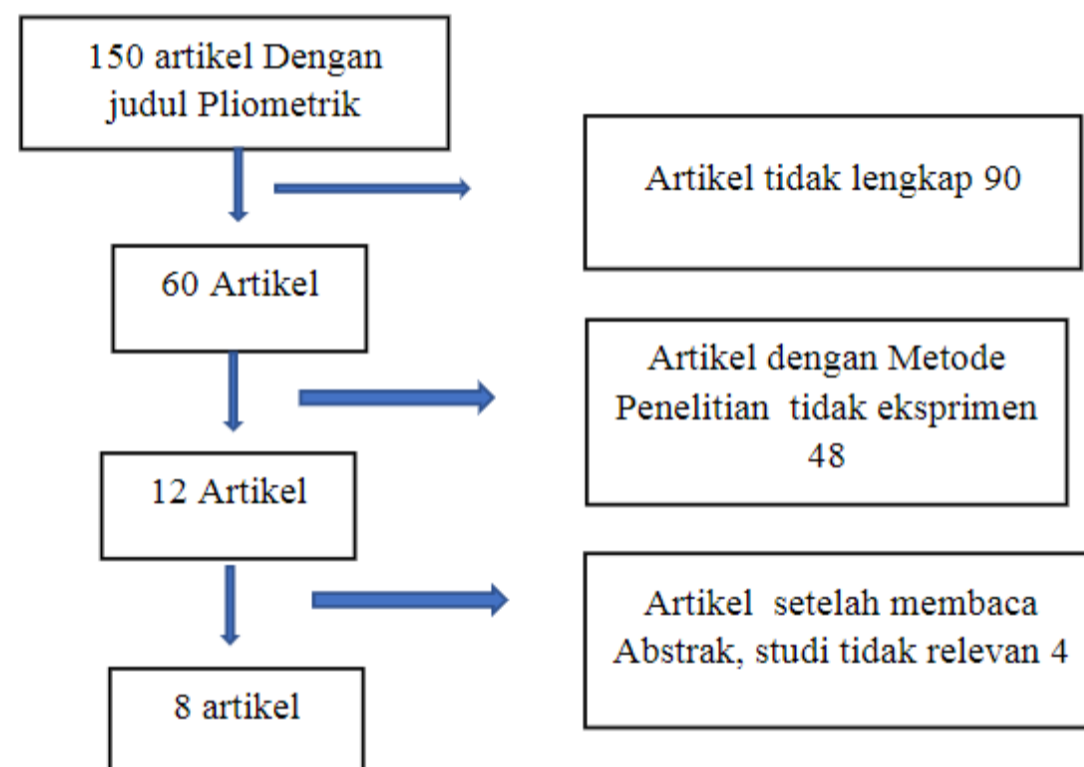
150 artikel Dengan judul Pliometrik

Artikel tidak lengkap 90

60 Artikel

Artikel dengan Metode Penelitian tidak eksprimen 48

12 Artikel

Artikel setelah membaca Abstrak, studi tidak relevan 4

8 artikel